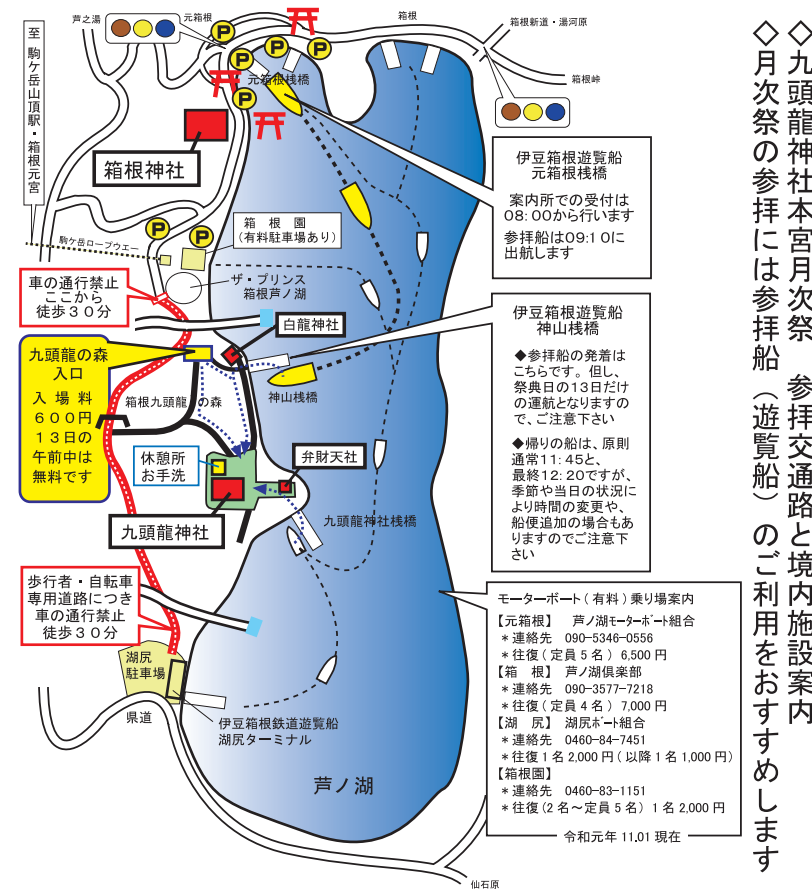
◇九頭龍神社本宮月次祭　参拝交通路と境内施設案内
◇月次祭の参拝には参拝船（遊覧船）のご利用をおすすめします

至駒ケ岳山頂駅・箱根元宮

芦之湯
元箱根
箱根
箱根新道・湯河原
箱根峠
元箱根桟橋

箱根神社

伊豆箱根遊覧船
元箱根桟橋

案内所での受付は08:00から行います

参拝船は09:10に出航します

箱根園
（有料駐車場あり）

駒ケ岳ロープウエー

車の通行禁止
ここから
徒歩３０分

ザ・プリンス
箱根芦ノ湖

白龍神社

伊豆箱根遊覧船
神山桟橋

◆参拝船の発着はこちらです。但し、祭典日の13日だけの運航となりますので、ご注意下さい

◆帰りの船は、原則通常11:45と、最終12:20ですが、季節や当日の状況により時間の変更や、船便追加の場合もありますのでご注意下さい

九頭龍の森
入口
入場料
６００円
１３日の
午前中は
無料です

箱根九頭龍の森

神山桟橋

休憩所
お手洗

弁財天社

九頭龍神社

九頭龍神社桟橋

歩行者・自転車
専用道路につき
車の通行禁止
徒歩３０分

湖尻
駐車場

県道

伊豆箱根鉄道遊覧船
湖尻ターミナル

芦ノ湖

モーターボート（有料）乗り場案内
【元箱根】　芦ノ湖モーターボート組合
＊連絡先　090-5346-0556
＊往復（定員５名）6,500円
【箱　根】　芦ノ湖倶楽部
＊連絡先　090-3577-7218
＊往復（定員４名）7,000円
【湖　尻】　湖尻ボート組合
＊連絡先　0460-84-7451
＊往復１名 2,000円（以降１名 1,000円）
【箱根園】
＊連絡先　0460-83-1151
＊往復（２名～定員５名）１名 2,000円

令和元年 11.01 現在

仙石原